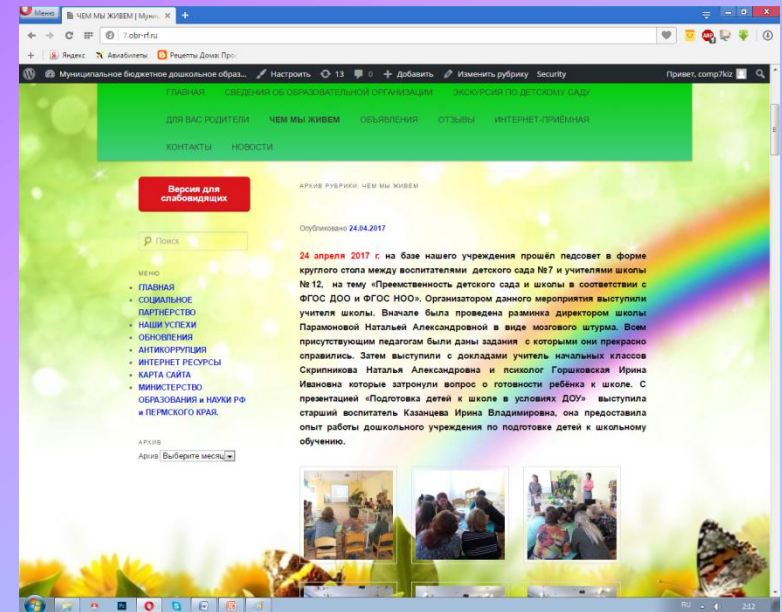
Меню ЧЕМ МЫ ЖИВЕМ | Муни ×

7.obr-rf.ru

Яндекс Авиабилеты Рецепты Дома: Про

Муниципальное бюджетное дошкольное образ... Настроить 13 0 + Добавить Изменить рубрику Security Привет, comp7kiz

ГЛАВНАЯ СВЕДЕНИЯ ОБ ОБРАЗОВАТЕЛЬНОЙ ОРГАНИЗАЦИИ ЭКСКУРСИЯ ПО ДЕТСКОМУ САДУ

ДЛЯ ВАС РОДИТЕЛИ ЧЕМ МЫ ЖИВЕМ ОБЪЯВЛЕНИЯ ОТЗЫВЫ ИНТЕРНЕТ-ПРИЁМНАЯ

КОНТАКТЫ НОВОСТИ

Версия для слабовидящих

Поиск

МЕНЮ

- ГЛАВНАЯ
- СОЦИАЛЬНОЕ ПАРТНЕРСТВО
- НАШИ УСПЕХИ
- ОБНОВЛЕНИЯ
- АНТИКОРРУПЦИЯ
- ИНТЕРНЕТ РЕСУРСЫ
- КАРТА САЙТА
- МИНИСТЕРСТВО ОБРАЗОВАНИЯ и НАУКИ РФ и ПЕРМСКОГО КРАЯ.

АРХИВ

Архив Выберите месяц

АРХИВ РУБРИКИ: ЧЕМ МЫ ЖИВЕМ

Опубликовано 24.04.2017

24 апреля 2017 г. на базе нашего учреждения прошёл педсовет в форме круглого стола между воспитателями детского сада №7 и учителями школы № 12, на тему «Преемственность детского сада и школы в соответствии с ФГОС ДОО и ФГОС НОО». Организатором данного мероприятия выступили учителя школы. Вначале была проведена разминка директором школы Парамоновой Натальей Александровной в виде мозгового штурма. Всем присутствующим педагогам были даны задания с которыми они прекрасно справились. Затем выступили с докладами учитель начальных классов Скрипникова Наталья Александровна и психолог Горшковская Ирина Ивановна которые затронули вопрос о готовности ребёнка к школе. С презентацией «Подготовка детей к школе в условиях ДОУ» выступила старший воспитатель Казанцева Ирина Владимировна, она предоставила опыт работы дошкольного учреждения по подготовке детей к школьному обучению.

RU 2:12